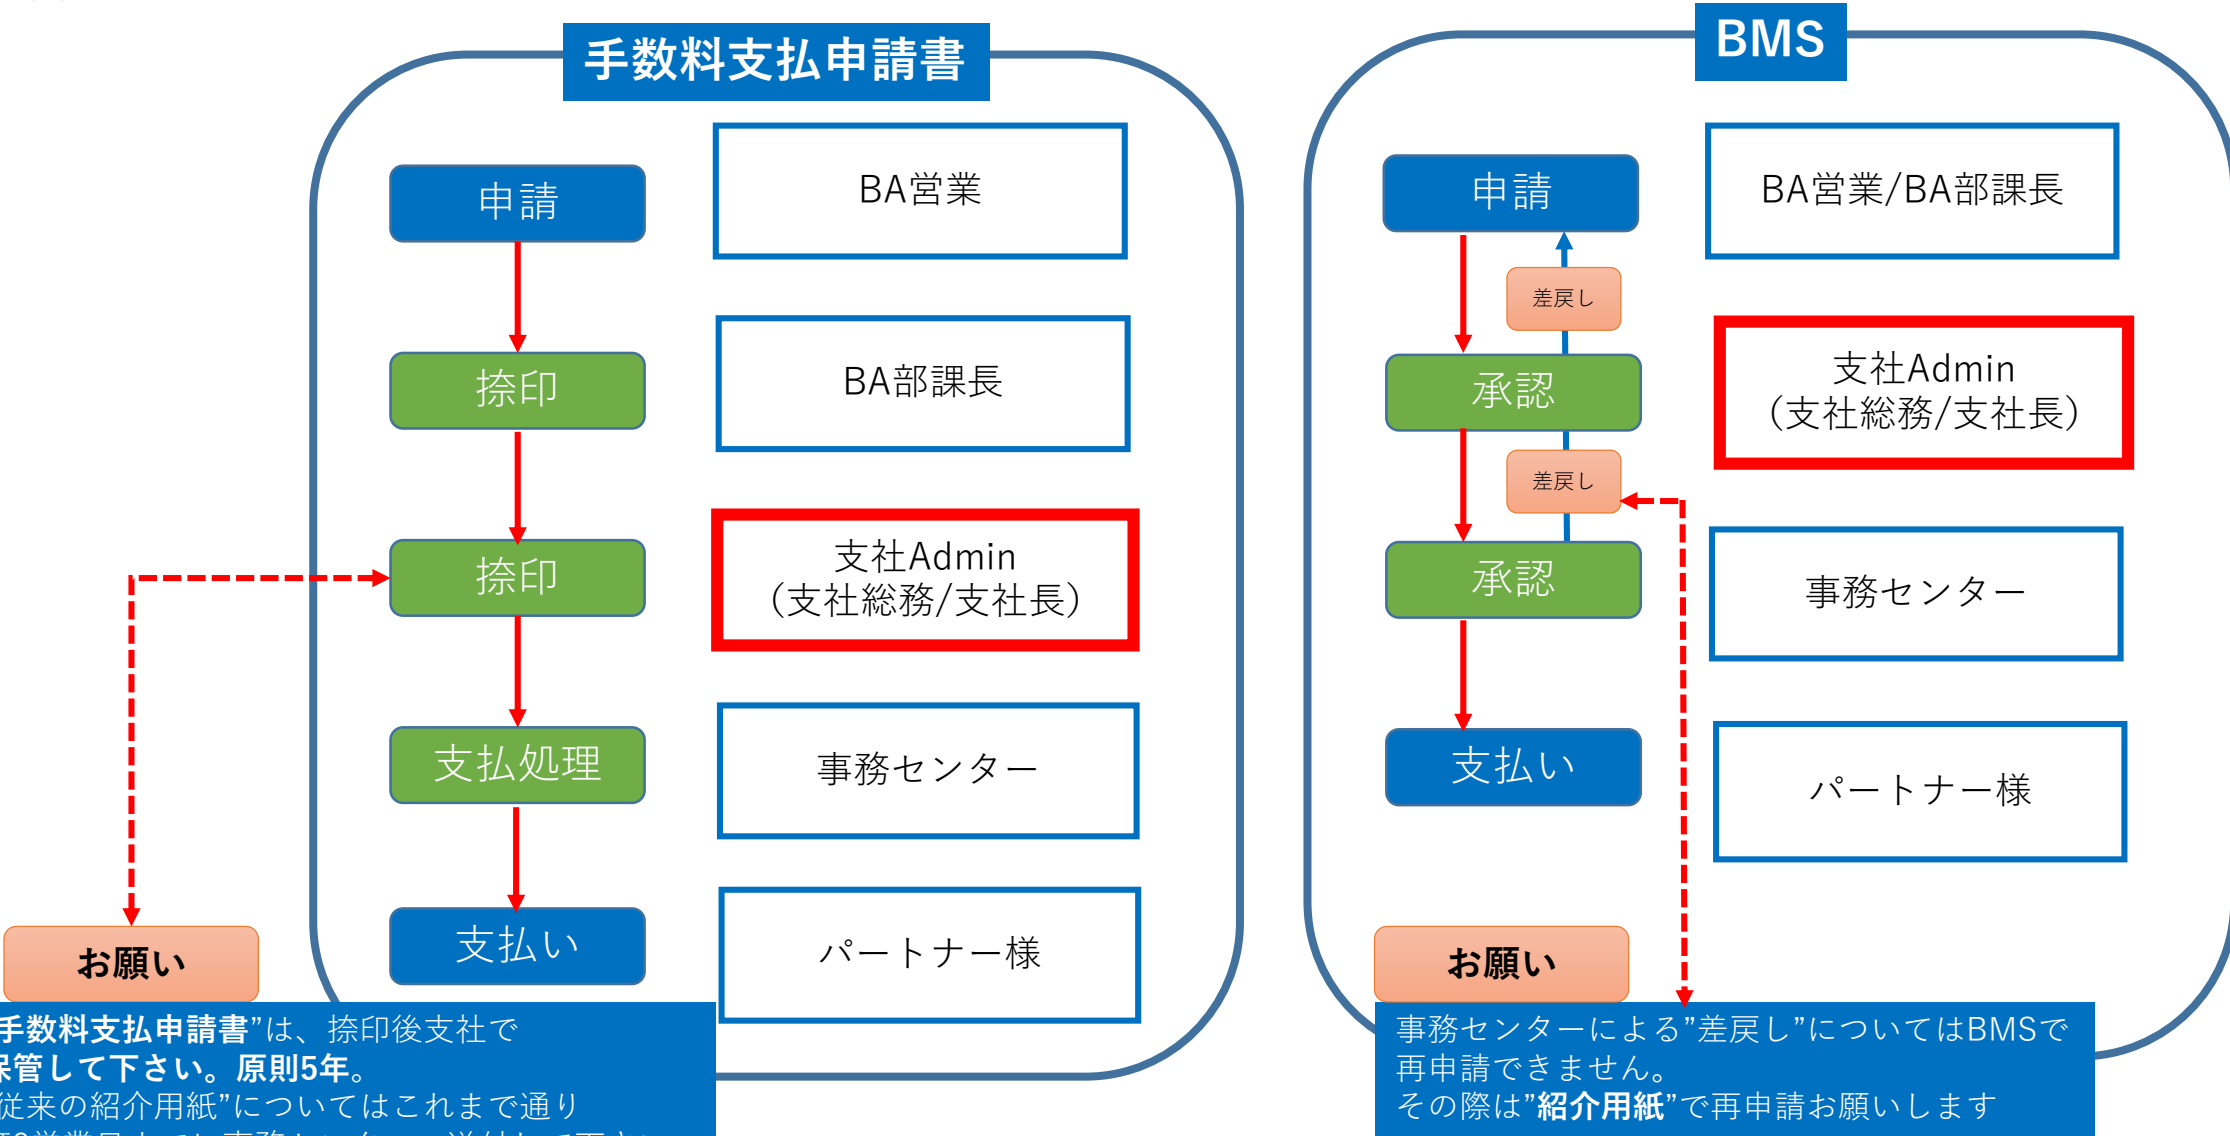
手数料支払申請書

申請

BA営業

捺印

BA部課長

捺印

支社Admin
(支社総務/支社長)

支払処理

事務センター

支払い

パートナー様

お願い

手数料支払申請書”は、捺印後支社で保管して下さい。原則5年。
従来の紹介用紙”についてはこれまで通り
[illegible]

BMS

申請

BA営業/BA部課長

差戻し

承認

支社Admin
(支社総務/支社長)

差戻し

承認

事務センター

支払い

パートナー様

お願い

事務センターによる”差戻し”についてはBMSで再申請できません。
その際は”紹介用紙”で再申請お願いします